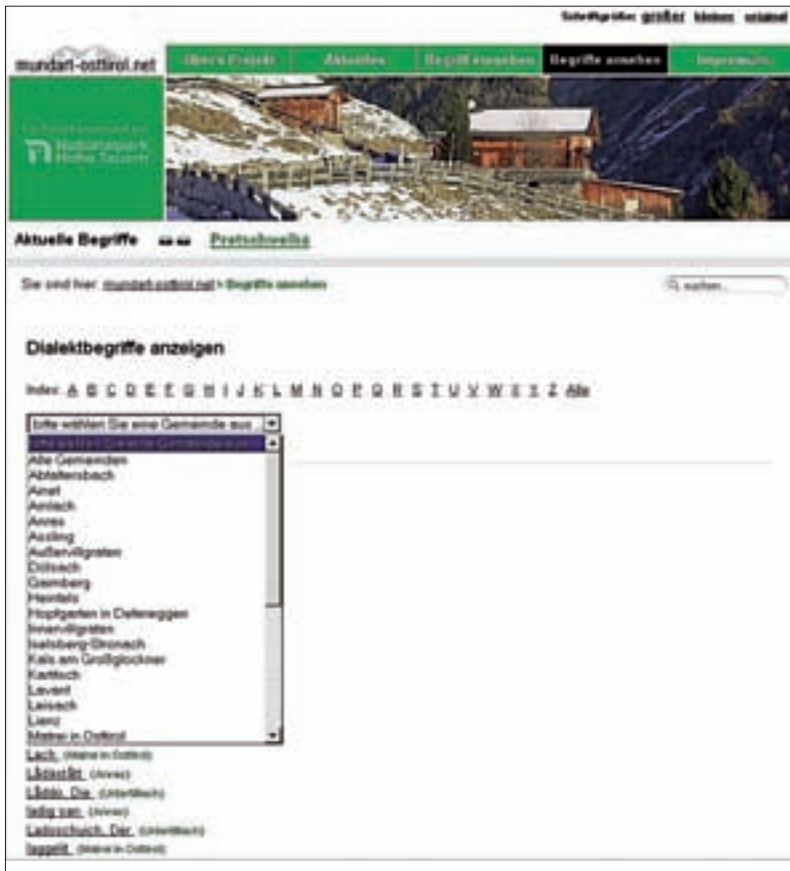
Schriftgröße: größer kleiner original

mundart-osttirol.net

Über's Projekt | Aktuelles | Begriff eingeben | Begriffe ansehen | Impressum

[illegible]
Nationalpark Hohe Tauern

Aktuelle Begriffe Pratschowiks

Sie sind hier: mundart-osttirol.net > Begriffe ansehen

suchen...

Dialektbegriffe anzeigen

Index: A B C D E F G H I J K L M N O P Q R S T U V W X Y Z Alle

bitte wählen Sie eine Gemeinde aus

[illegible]
Alle Gemeinden
Abfaltersbach
Ainet
Amlach
Anras
Assling
Außervillgraten
Dölsach
Gaimberg
Heinfels
Hopfgarten in Defereggen
Innervillgraten
Iselsberg-Stronach
Kals am Großglockner
Kartitsch
Lavant
Leisach
Lienz
Matrei in Osttirol

Lach (Matrei in Osttirol)
Lådsråt (Anras)
Lådle, Die (Untertilliach)
ledig san (Anras)
Ladschuich, Der (Untertilliach)
laggelit (Matrei in Osttirol)